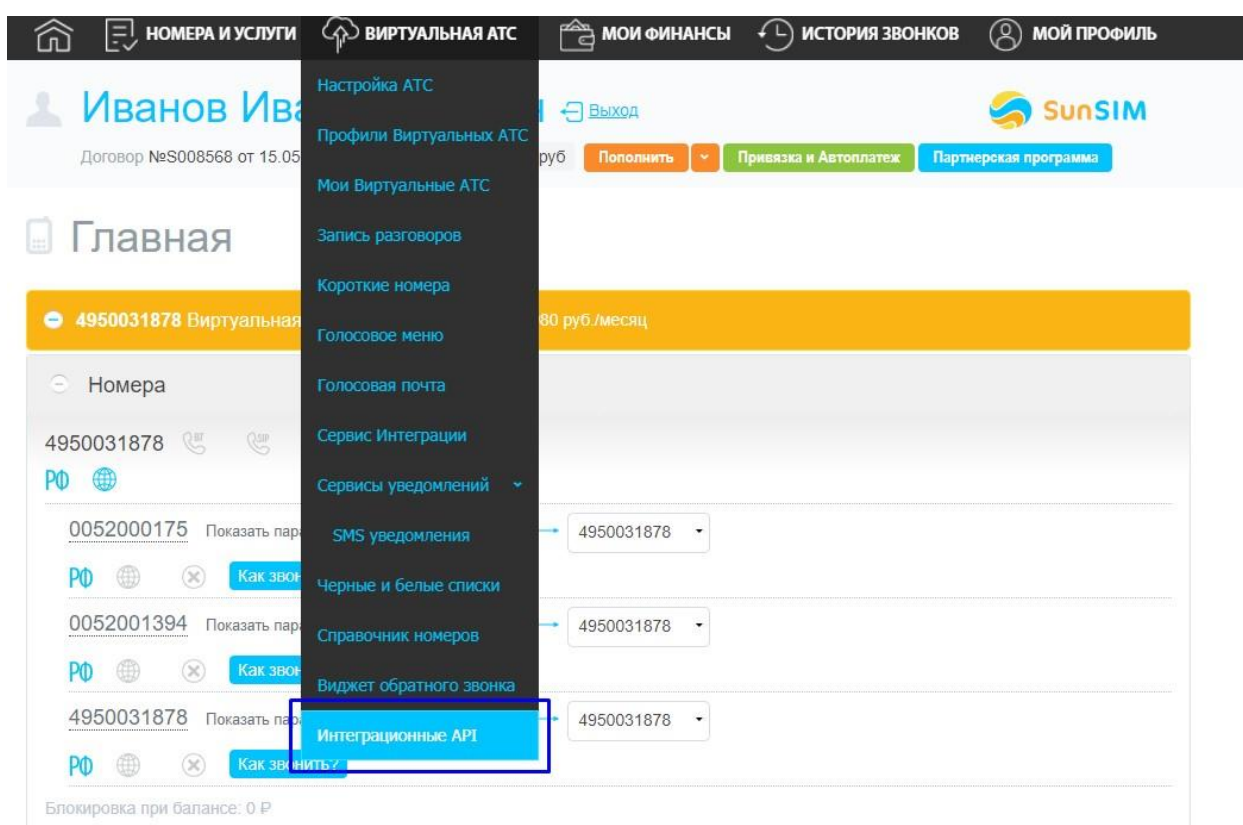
НОМЕРА И УСЛУГИ ВИРТУАЛЬНАЯ АТС МОИ ФИНАНСЫ ИСТОРИЯ ЗВОНКОВ МОЙ ПРОФИЛЬ

Иванов Ива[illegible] Выход

SunSIM

Договор №S008568 от 15.05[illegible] руб Пополнить Привязка и Автоплатеж Партнерская программа

Главная

4950031878 Виртуальная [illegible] 80 руб./месяц

Номера

4950031878

РФ

0052000175 Показать пар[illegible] 4950031878

РФ Как звон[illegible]

0052001394 Показать пар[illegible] 4950031878

РФ Как звон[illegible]

4950031878 Показать па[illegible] 4950031878

РФ Как зво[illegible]нить?

Блокировка при балансе: 0 ₽

Настройка АТС
Профили Виртуальных АТС
Мои Виртуальные АТС
Запись разговоров
Короткие номера
Голосовое меню
Голосовая почта
Сервис Интеграции
Сервисы уведомлений
SMS уведомления
Черные и белые списки
Справочник номеров
Виджет обратного звонка
Интеграционные API